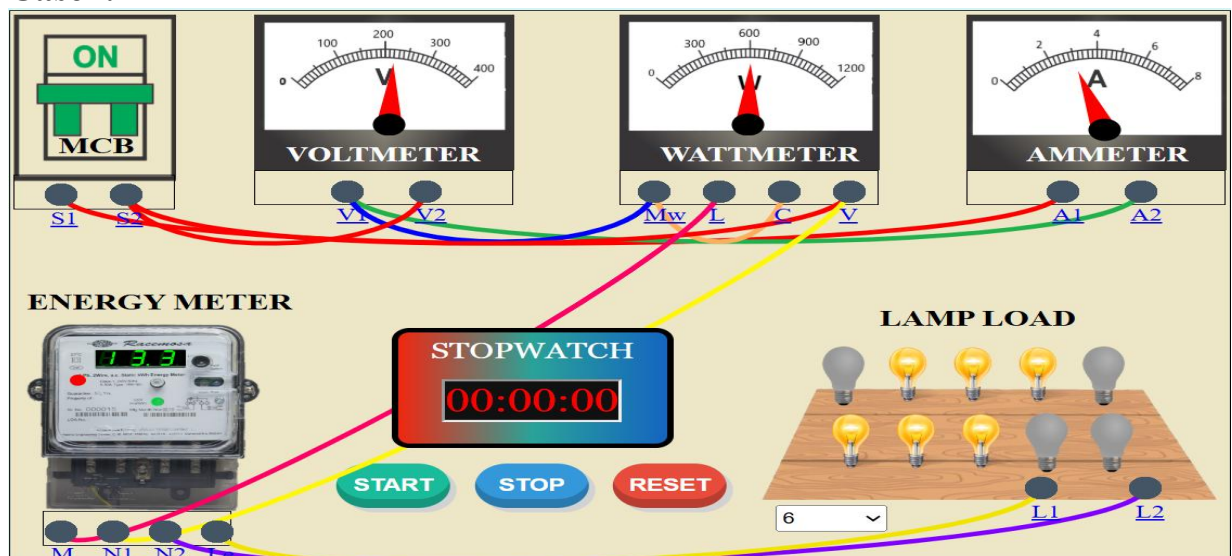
ON

MCB

S1 S2

0 100 200 300 400
V
VOLTMETER
V1 V2

0 300 600 900 1200
W
WATTMETER
Mw L C V

0 2 4 6 8
A
AMMETER
A1 A2

ENERGY METER

13.3

Racemosa

STOPWATCH
00:00:00

START STOP RESET

LAMP LOAD

6

L1 L2

M N1 N2 L